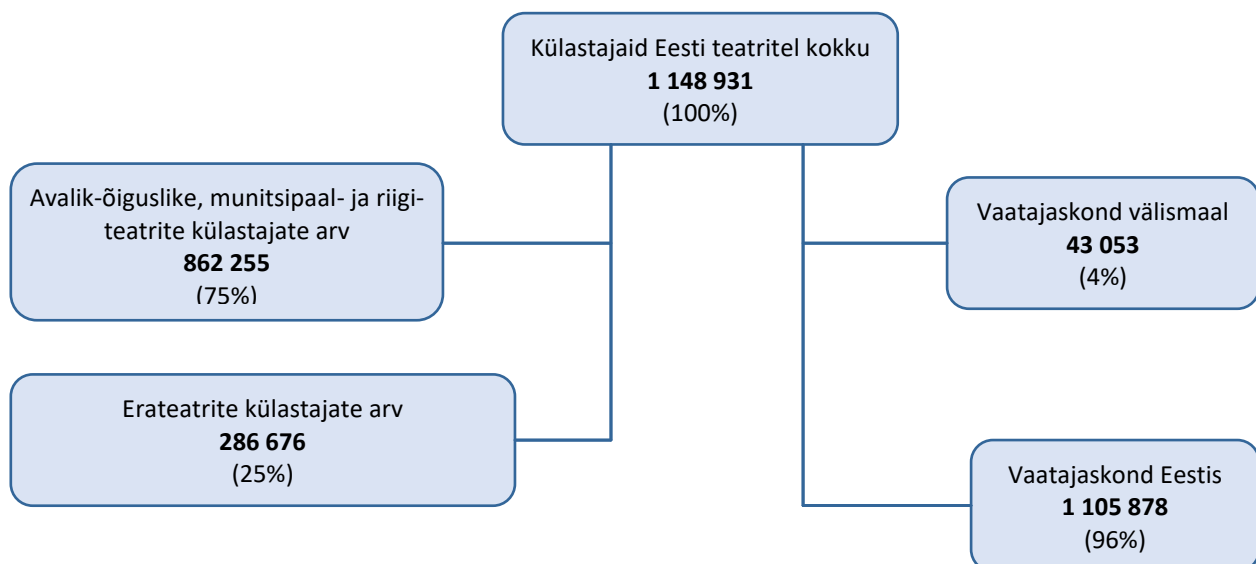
Külastajaid Eesti teatritel kokku
**1 148 931**
(100%)

Avalik-õiguslike, munitsipaal- ja riigiteatrite külastajate arv
**862 255**
(75%)

Erateatrite külastajate arv
**286 676**
(25%)

Vaatajaskond välismaal
**43 053**
(4%)

Vaatajaskond Eestis
**1 105 878**
(96%)